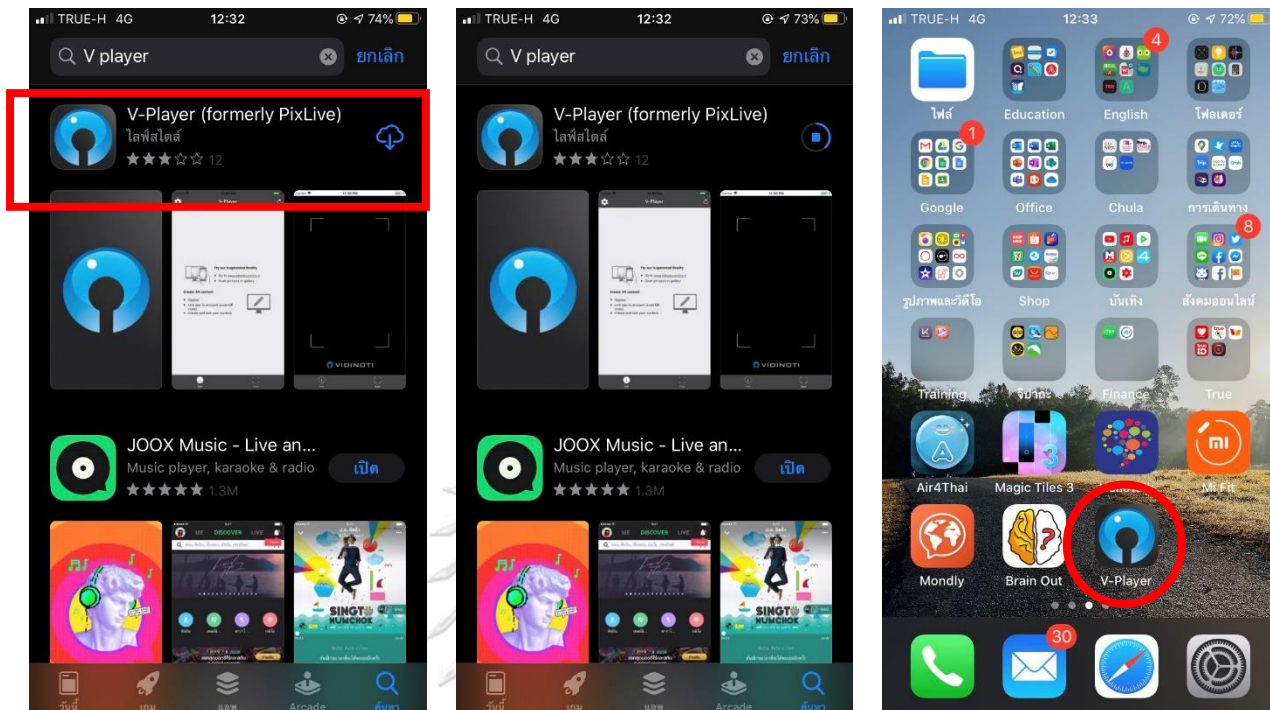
TRUE-H 4G 12:32 74%

V player ยกเลิก

V-Player (formerly PixLive)
ไลฟ์สไตล์
12

V-Player

VIDINOTI

JOOX Music - Live an...
Music player, karaoke & radio
1.3M
เปิด

SINGTO NUMCHOK

วันนี้ เกม แอพ Arcade ค้นหา

TRUE-H 4G 12:32 73%

V player ยกเลิก

V-Player (formerly PixLive)
ไลฟ์สไตล์
12

V-Player

VIDINOTI

JOOX Music - Live an...
Music player, karaoke & radio
1.3M
เปิด

SINGTO NUMCHOK

วันนี้ เกม แอพ Arcade ค้นหา

TRUE-H 4G 12:33 72%

ไฟล์
Education
4
English
โฟลเดอร์
1
Google
Office
Chula
การเดินทาง
8
รูปภาพและวิดีโอ
Shop
บันเทิง
สังคมออนไลน์
Training
จิปาถะ
Finance
True
Air4Thai
Magic Tiles 3
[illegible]
Mi Fit
Mondly
Brain Out
V-Player
30